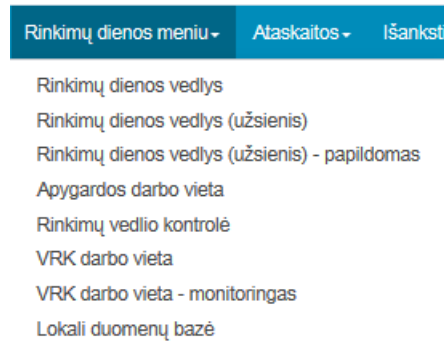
Rinkimų dienos meniu ▾ Ataskaitos ▾ Išankst

Rinkimų dienos vedlys
Rinkimų dienos vedlys (užsienis)
Rinkimų dienos vedlys (užsienis) - papildomas
Apygardos darbo vieta
Rinkimų vedlio kontrolė
VRK darbo vieta
VRK darbo vieta - monitoringas
Lokali duomenų bazė